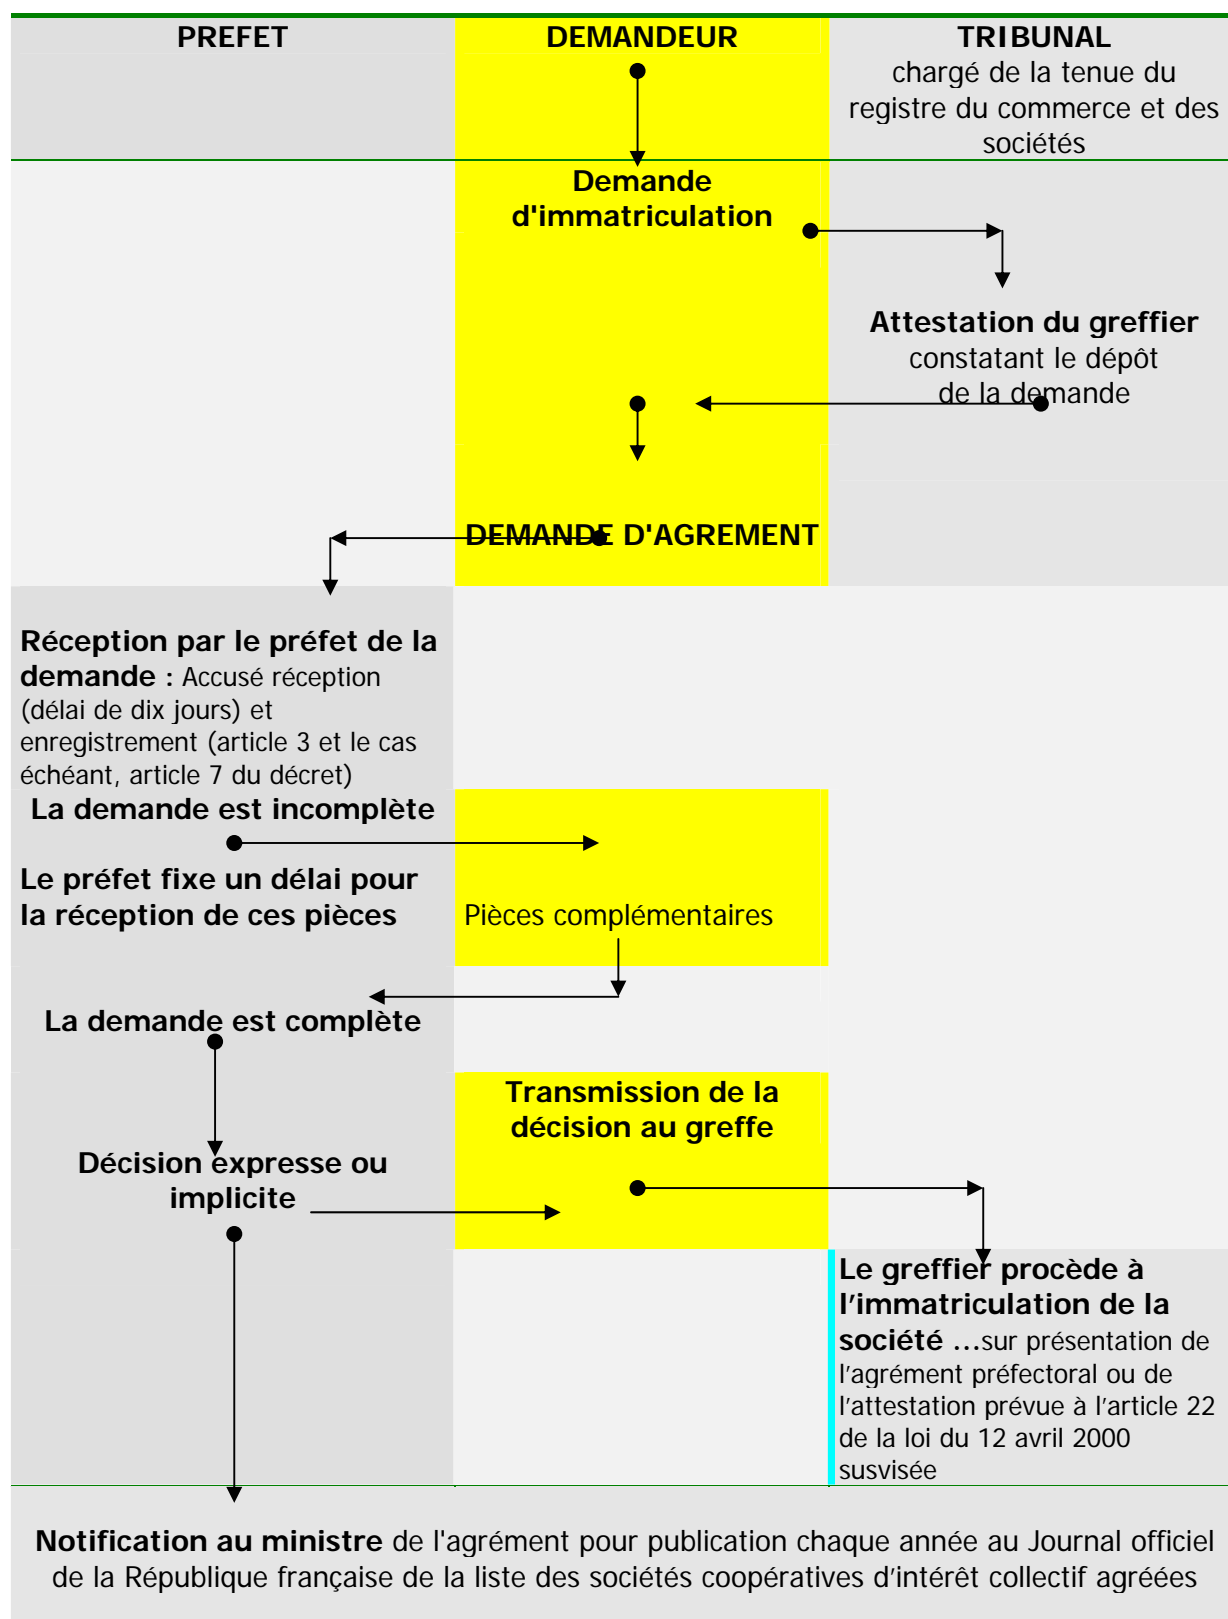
PREFET

DEMANDEUR

TRIBUNAL chargé de la tenue du registre du commerce et des sociétés

Demande d'immatriculation

Attestation du greffier constatant le dépôt de la demande

DEMANDE D'AGREMENT

Réception par le préfet de la demande : Accusé réception (délai de dix jours) et enregistrement (article 3 et le cas échéant, article 7 du décret)

La demande est incomplète

Le préfet fixe un délai pour la réception de ces pièces

Pièces complémentaires

La demande est complète

Transmission de la décision au greffe

Décision expresse ou implicite

Le greffier procède à l'immatriculation de la société …sur présentation de l'agrément préfectoral ou de l'attestation prévue à l'article 22 de la loi du 12 avril 2000 susvisée

Notification au ministre de l'agrément pour publication chaque année au Journal officiel de la République française de la liste des sociétés coopératives d'intérêt collectif agréées